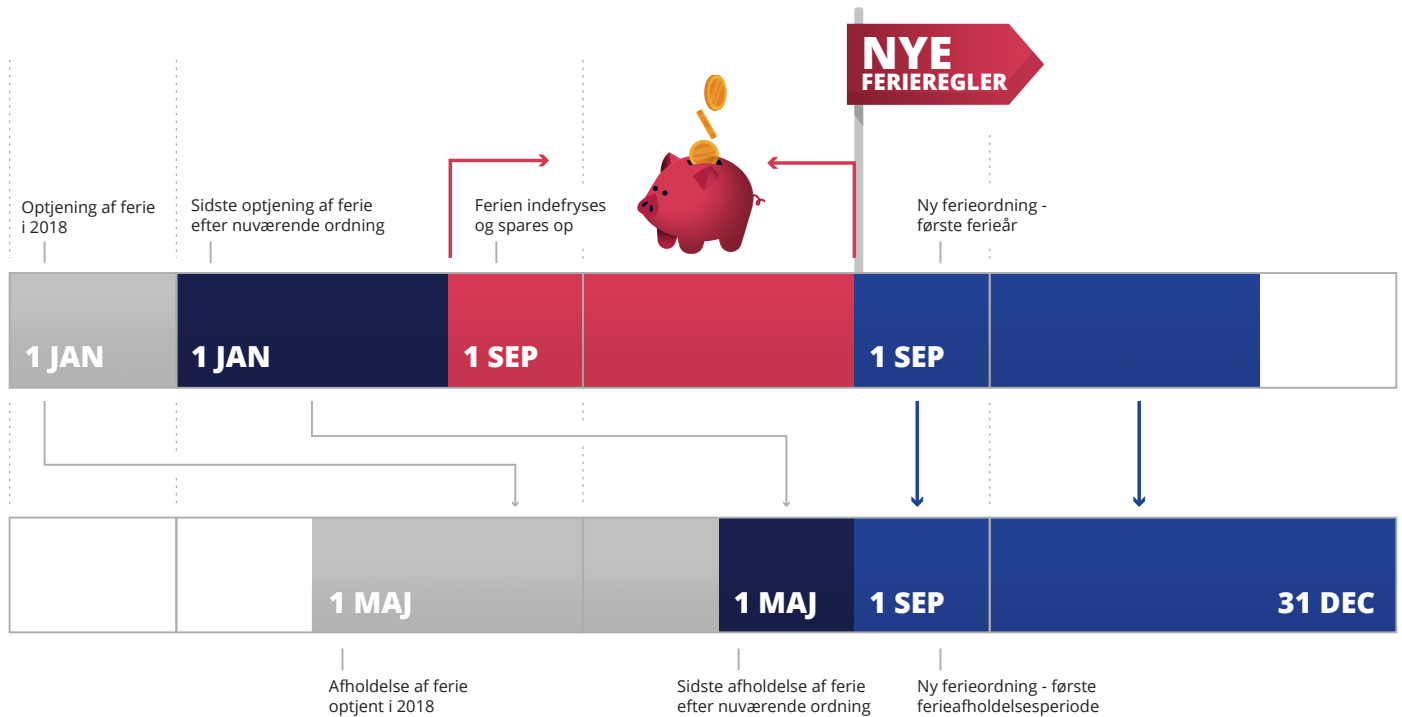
NYE FERIEREGLER

Optjening af ferie i 2018

Sidste optjening af ferie efter nuværende ordning

Ferien indefryses og spares op

Ny ferieordning - første ferieår

1 JAN

1 JAN

1 SEP

1 SEP

1 MAJ

1 MAJ

1 SEP

31 DEC

Afholdelse af ferie optjent i 2018

Sidste afholdelse af ferie efter nuværende ordning

Ny ferieordning - første ferieafholdelsesperiode